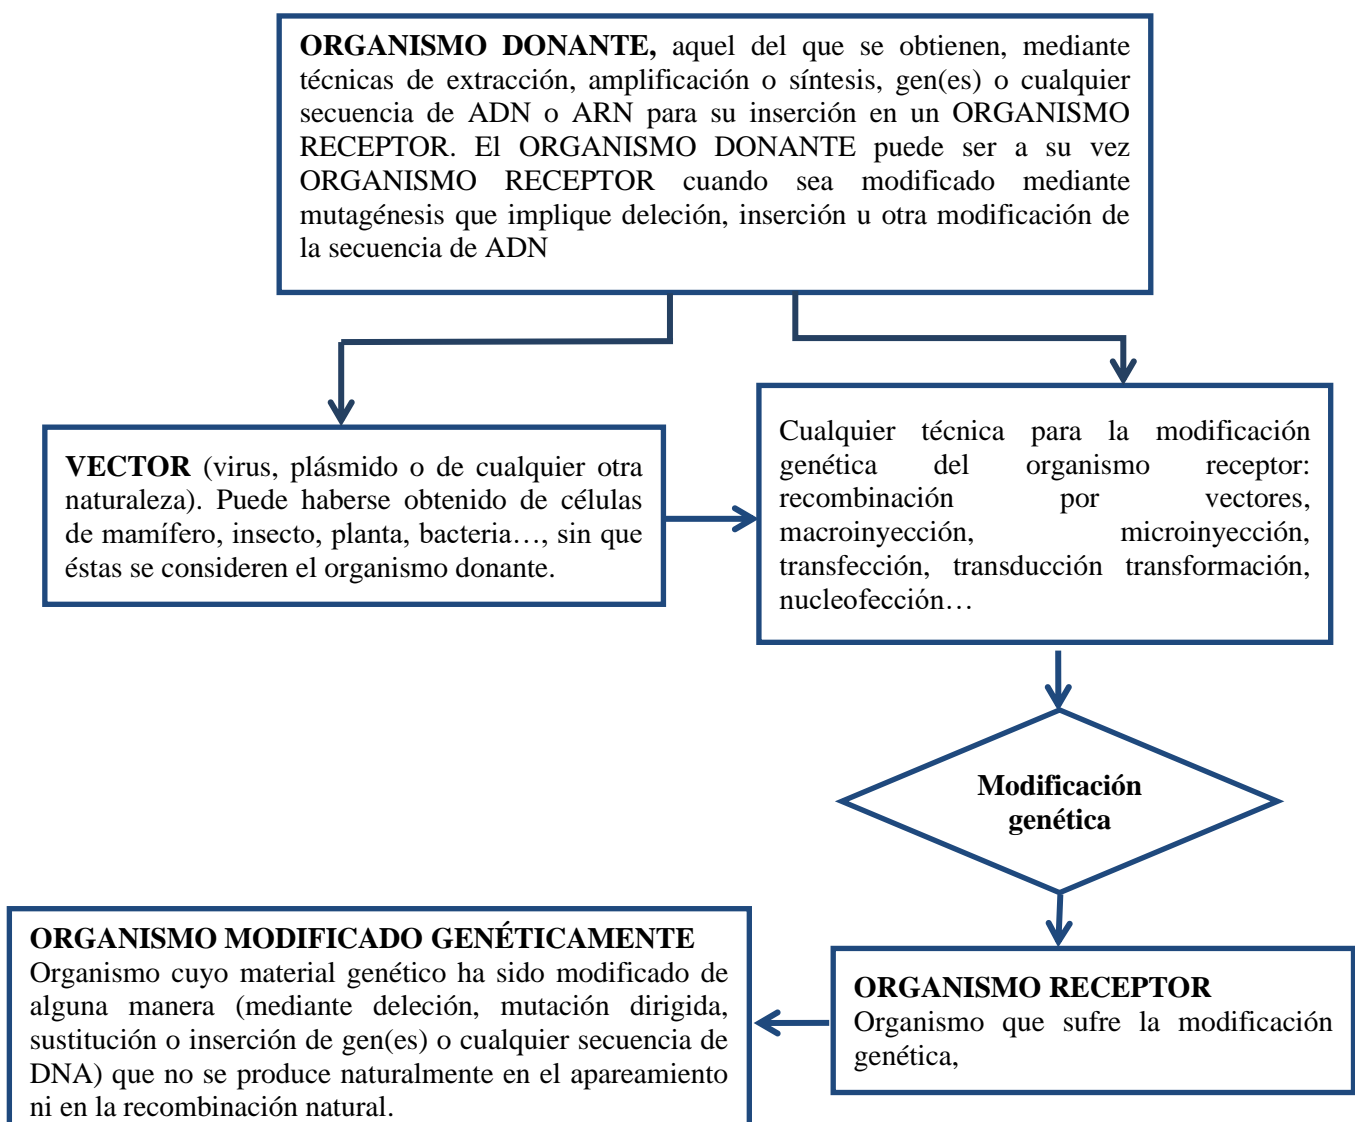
**ORGANISMO DONANTE,** aquel del que se obtienen, mediante técnicas de extracción, amplificación o síntesis, gen(es) o cualquier secuencia de ADN o ARN para su inserción en un ORGANISMO RECEPTOR. El ORGANISMO DONANTE puede ser a su vez ORGANISMO RECEPTOR cuando sea modificado mediante mutagénesis que implique deleción, inserción u otra modificación de la secuencia de ADN

**VECTOR** (virus, plásmido o de cualquier otra naturaleza). Puede haberse obtenido de células de mamífero, insecto, planta, bacteria…, sin que éstas se consideren el organismo donante.

Cualquier técnica para la modificación genética del organismo receptor: recombinación por vectores, macroinyección, microinyección, transfección, transducción transformación, nucleofección…

**Modificación genética**

**ORGANISMO RECEPTOR**
Organismo que sufre la modificación genética,

**ORGANISMO MODIFICADO GENÉTICAMENTE**
Organismo cuyo material genético ha sido modificado de alguna manera (mediante deleción, mutación dirigida, sustitución o inserción de gen(es) o cualquier secuencia de DNA) que no se produce naturalmente en el apareamiento ni en la recombinación natural.